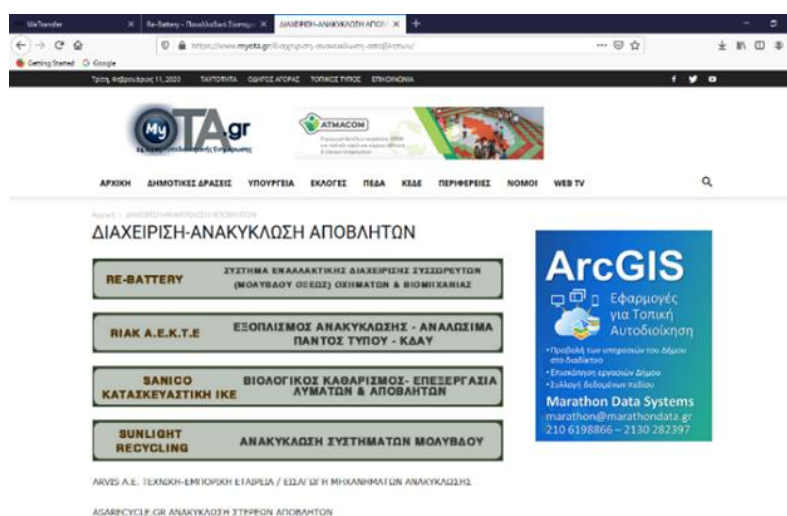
WeTransfer | Re-Battery - Πανελλαδικό Σύστημα | ΔΙΑΧΕΙΡΙΣΗ-ΑΝΑΚΥΚΛΩΣΗ ΑΠΟΒΛ

https://www.myota.gr/διαχειριση-ανακυκλωση-αποβλητων/

Getting Started  Google

Τρίτη, Φεβρουάριος 11, 2020   ΤΑΥΤΟΤΗΤΑ   ΟΔΗΓΟΣ ΑΓΟΡΑΣ   ΤΟΠΙΚΟΣ ΤΥΠΟΣ   ΕΠΙΚΟΙΝΩΝΙΑ

MyOTA.gr

ATMACOM

ΑΡΧΙΚΗ   ΔΗΜΟΤΙΚΕΣ ΔΡΑΣΕΙΣ   ΥΠΟΥΡΓΕΙΑ   ΕΚΛΟΓΕΣ   ΠΕΔΑ   ΚΕΔΕ   ΠΕΡΙΦΕΡΕΙΕΣ   ΝΟΜΟΙ   WEB TV

Αρχική > ΔΙΑΧΕΙΡΙΣΗ-ΑΝΑΚΥΚΛΩΣΗ ΑΠΟΒΛΗΤΩΝ

ΔΙΑΧΕΙΡΙΣΗ-ΑΝΑΚΥΚΛΩΣΗ ΑΠΟΒΛΗΤΩΝ

RE-BATTERY   ΣΥΣΤΗΜΑ ΕΝΑΛΛΑΚΤΙΚΗΣ ΔΙΑΧΕΙΡΙΣΗΣ ΣΥΣΣΩΡΕΥΤΩΝ (ΜΟΛΥΒΔΟΥ ΟΞΕΟΣ) ΟΧΗΜΑΤΩΝ & ΒΙΟΜΗΧΑΝΙΑΣ

RIAK A.E.K.T.E   ΕΞΟΠΛΙΣΜΟΣ ΑΝΑΚΥΚΛΩΣΗΣ - ΑΝΑΛΩΣΙΜΑ ΠΑΝΤΟΣ ΤΥΠΟΥ - ΚΔΑΥ

SANICO ΚΑΤΑΣΚΕΥΑΣΤΙΚΗ ΙΚΕ   ΒΙΟΛΟΓΙΚΟΣ ΚΑΘΑΡΙΣΜΟΣ- ΕΠΕΞΕΡΓΑΣΙΑ ΛΥΜΑΤΩΝ & ΑΠΟΒΛΗΤΩΝ

SUNLIGHT RECYCLING   ΑΝΑΚΥΚΛΩΣΗ ΣΥΣΤΗΜΑΤΩΝ ΜΟΛΥΒΔΟΥ

ARVIS A.E. ΤΕΧΝΙΚΗ-ΕΜΠΟΡΙΚΗ ΕΤΑΙΡΕΙΑ / ΕΙΣΑΓΩΓΗ ΜΗΧΑΝΗΜΑΤΩΝ ΑΝΑΚΥΚΛΩΣΗΣ

ASARECYCLE.GR ΑΝΑΚΥΚΛΩΣΗ ΣΤΕΡΕΩΝ ΑΠΟΒΛΗΤΩΝ

ArcGIS
Εφαρμογές για Τοπική Αυτοδιοίκηση
•Προβολή των υπηρεσιών του Δήμου στο διαδίκτυο
•Επισκόπηση εργασιών Δήμου
•Συλλογή δεδομένων πεδίου
Marathon Data Systems
marathon@marathondata.gr
210 6198866 – 2130 282397